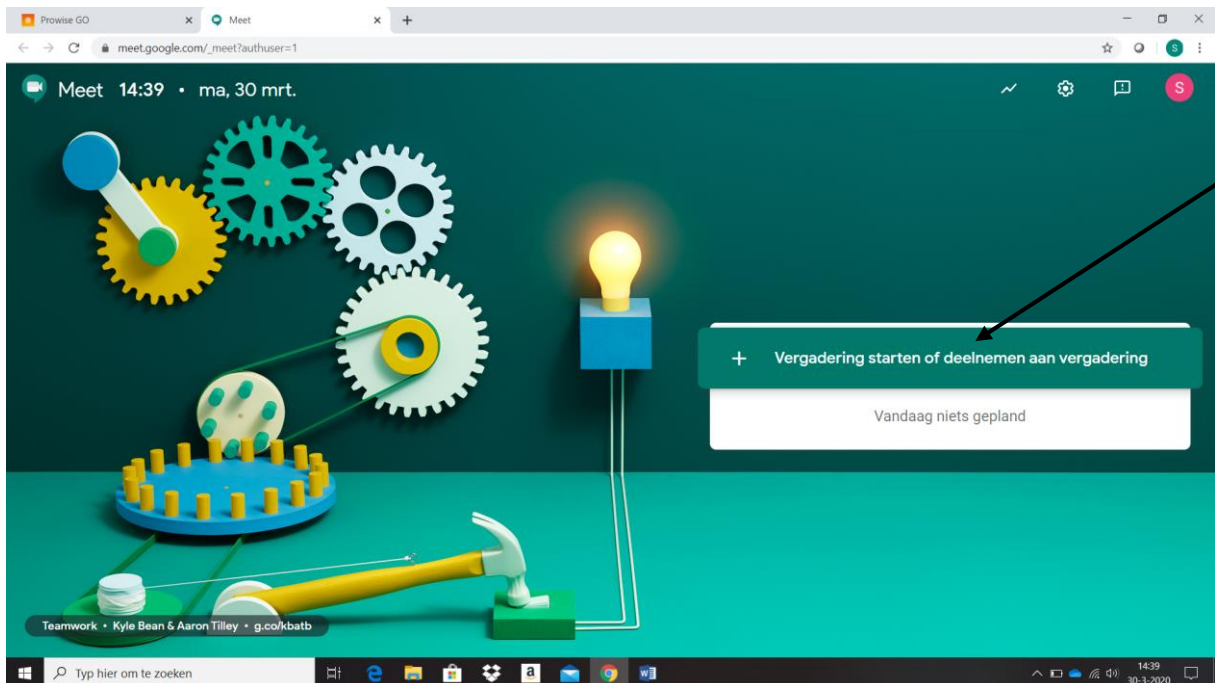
Prowise GO
Meet
meet.google.com/_meet?authuser=1

Meet 14:39 • ma, 30 mrt.

+ Vergadering starten of deelnemen aan vergadering

Vandaag niets gepland

Teamwork • Kyle Bean & Aaron Tilley • g.co/kbatb

Typ hier om te zoeken

14:39
30-3-2020